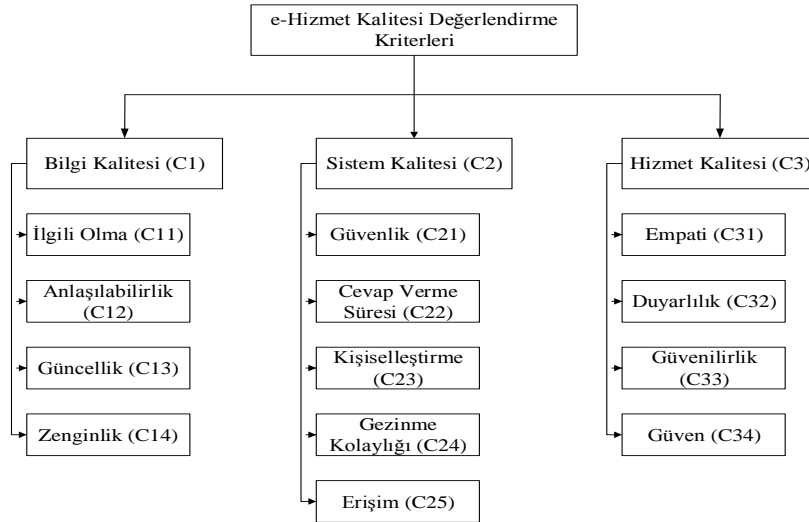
e-Hizmet Kalitesi Değerlendirme Kriterleri

Bilgi Kalitesi (C1)

İlgili Olma (C11)

Anlaşılabilirlik (C12)

Güncellik (C13)

Zenginlik (C14)

Sistem Kalitesi (C2)

Güvenlik (C21)

Cevap Verme Süresi (C22)

Kişiselleştirme (C23)

Gezinme Kolaylığı (C24)

Erişim (C25)

Hizmet Kalitesi (C3)

Empati (C31)

Duyarlılık (C32)

Güvenilirlik (C33)

Güven (C34)